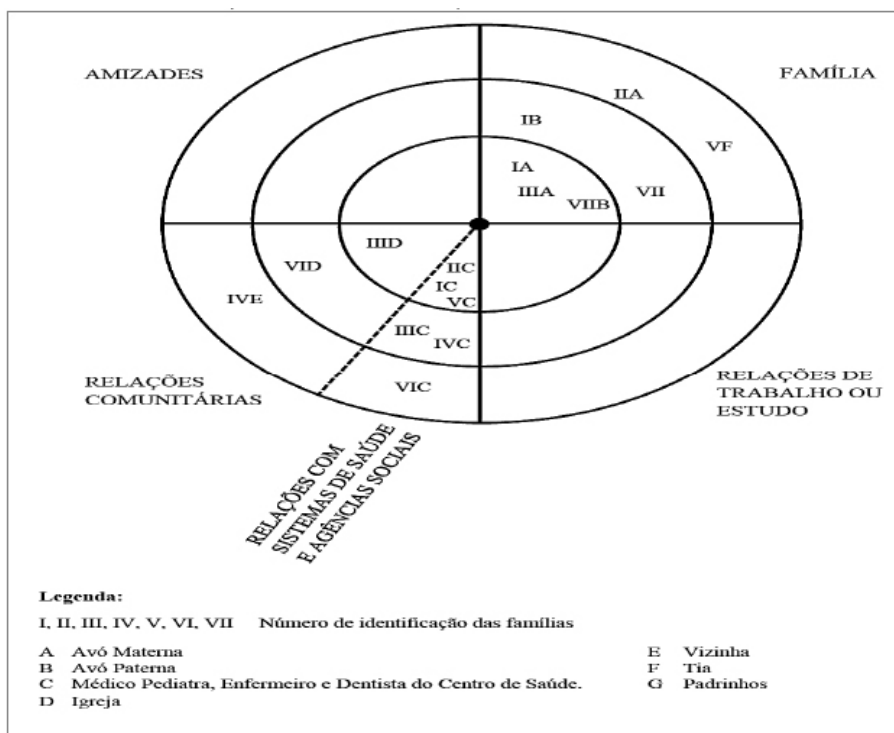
AMIZADES

FAMÍLIA

IIA

IB

VF

IA

IIIA

VIIB

VII

IIID

VID

IIC

IC

VC

IVE

IIIC

IVC

RELAÇÕES COMUNITÁRIAS

VIC

RELAÇÕES DE TRABALHO OU ESTUDO

RELAÇÕES COM SISTEMAS DE SAÚDE E AGÊNCIAS SOCIAIS

Legenda:

I, II, III, IV, V, VI, VII Número de identificação das famílias

A Avó Materna
B Avó Paterna
C Médico Pediatra, Enfermeiro e Dentista do Centro de Saúde.
D Igreja

E Vizinha
F Tia
G Padrinhos